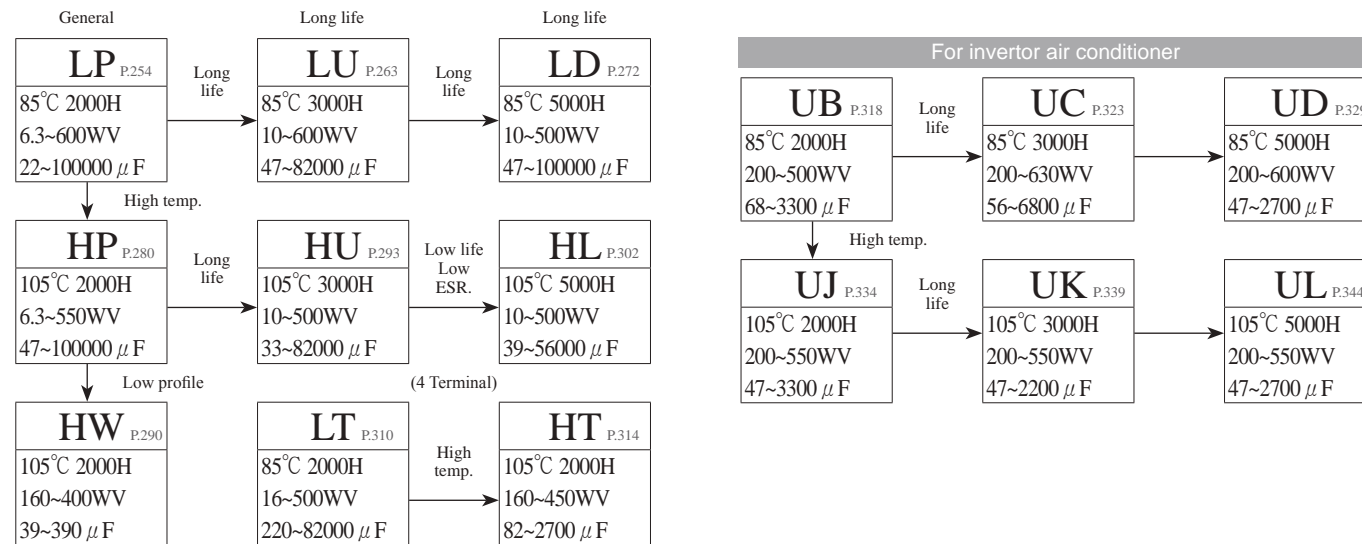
General

LP P.254
85℃ 2000H
6.3~600WV
22~100000 $\mu$F

Long life

Long life

LU P.263
85℃ 3000H
10~600WV
47~82000 $\mu$F

Long life

Long life

LD P.272
85℃ 5000H
10~500WV
47~100000 $\mu$F

High temp.

HP P.280
105℃ 2000H
6.3~550WV
47~100000 $\mu$F

Long life

HU P.293
105℃ 3000H
10~500WV
33~82000 $\mu$F

Low life
Low
ESR.

HL P.302
105℃ 5000H
10~500WV
39~56000 $\mu$F

Low profile

(4 Terminal)

HW P.290
105℃ 2000H
160~400WV
39~390 $\mu$F

LT P.310
85℃ 2000H
16~500WV
220~82000 $\mu$F

High temp.

HT P.314
105℃ 2000H
160~450WV
82~2700 $\mu$F

For invertor air conditioner

UB P.318
85℃ 2000H
200~500WV
68~3300 $\mu$F

Long life

UC P.323
85℃ 3000H
200~630WV
56~6800 $\mu$F

UD P.32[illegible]
85℃ 5000H
200~600WV
47~2700 $\mu$F

High temp.

UJ P.334
105℃ 2000H
200~550WV
47~3300 $\mu$F

Long life

UK P.339
105℃ 3000H
200~550WV
47~2200 $\mu$F

UL P.344
105℃ 5000H
200~550WV
47~2700 $\mu$F